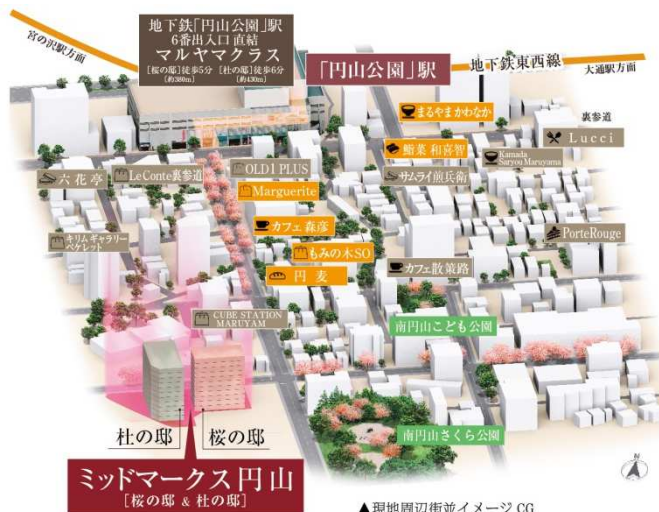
宮の沢駅方面

地下鉄「円山公園」駅
6番出入口直結
マルヤマクラス
[桜の邸]徒歩5分 [杜の邸]徒歩6分
(約380m) (約430m)

「円山公園」駅

地下鉄東西線

大通駅方面

まるやまかわなか

裏参道

Lucci

蛸菜 和喜智

Kamada Saryou Maruyama

サムライ煎兵衛

六花亭

LeConte裏参道

OLD1 PLUS

Marguerite

カフェ 森彦

キノムギャラリー ベケレット

もみの木SO

PorteRouge

円麦

カフェ散策路

CUBE STATION MARUYAM

南円山こども公園

杜の邸

桜の邸

南円山さくら公園

ミッドマークス円山
[桜の邸 & 杜の邸]

▲現地周辺街並イメージCG